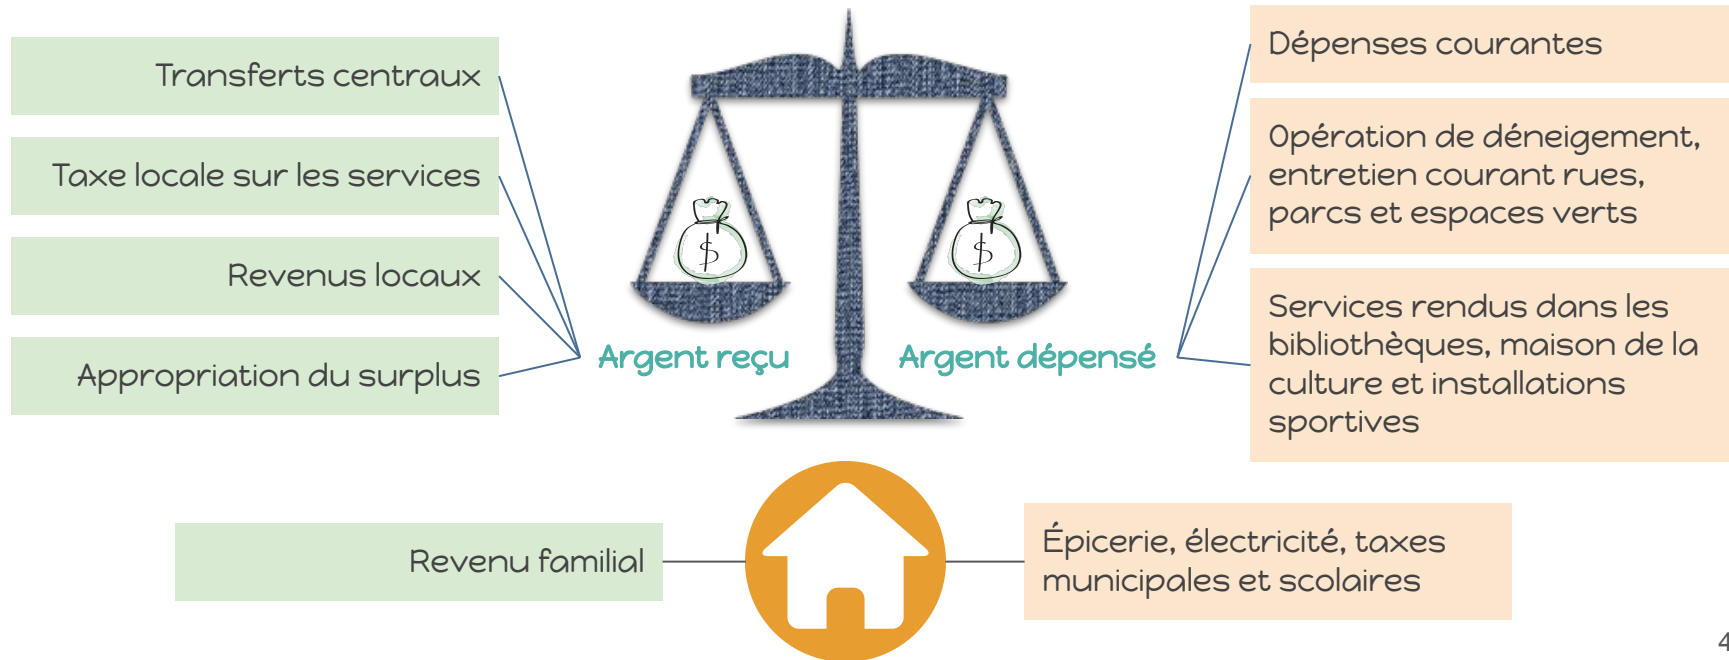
Transferts centraux

Taxe locale sur les services

Revenus locaux

Appropriation du surplus

$

$

Argent reçu

Argent dépensé

Dépenses courantes

Opération de déneigement, entretien courant rues, parcs et espaces verts

Services rendus dans les bibliothèques, maison de la culture et installations sportives

Revenu familial

Épicerie, électricité, taxes municipales et scolaires

4